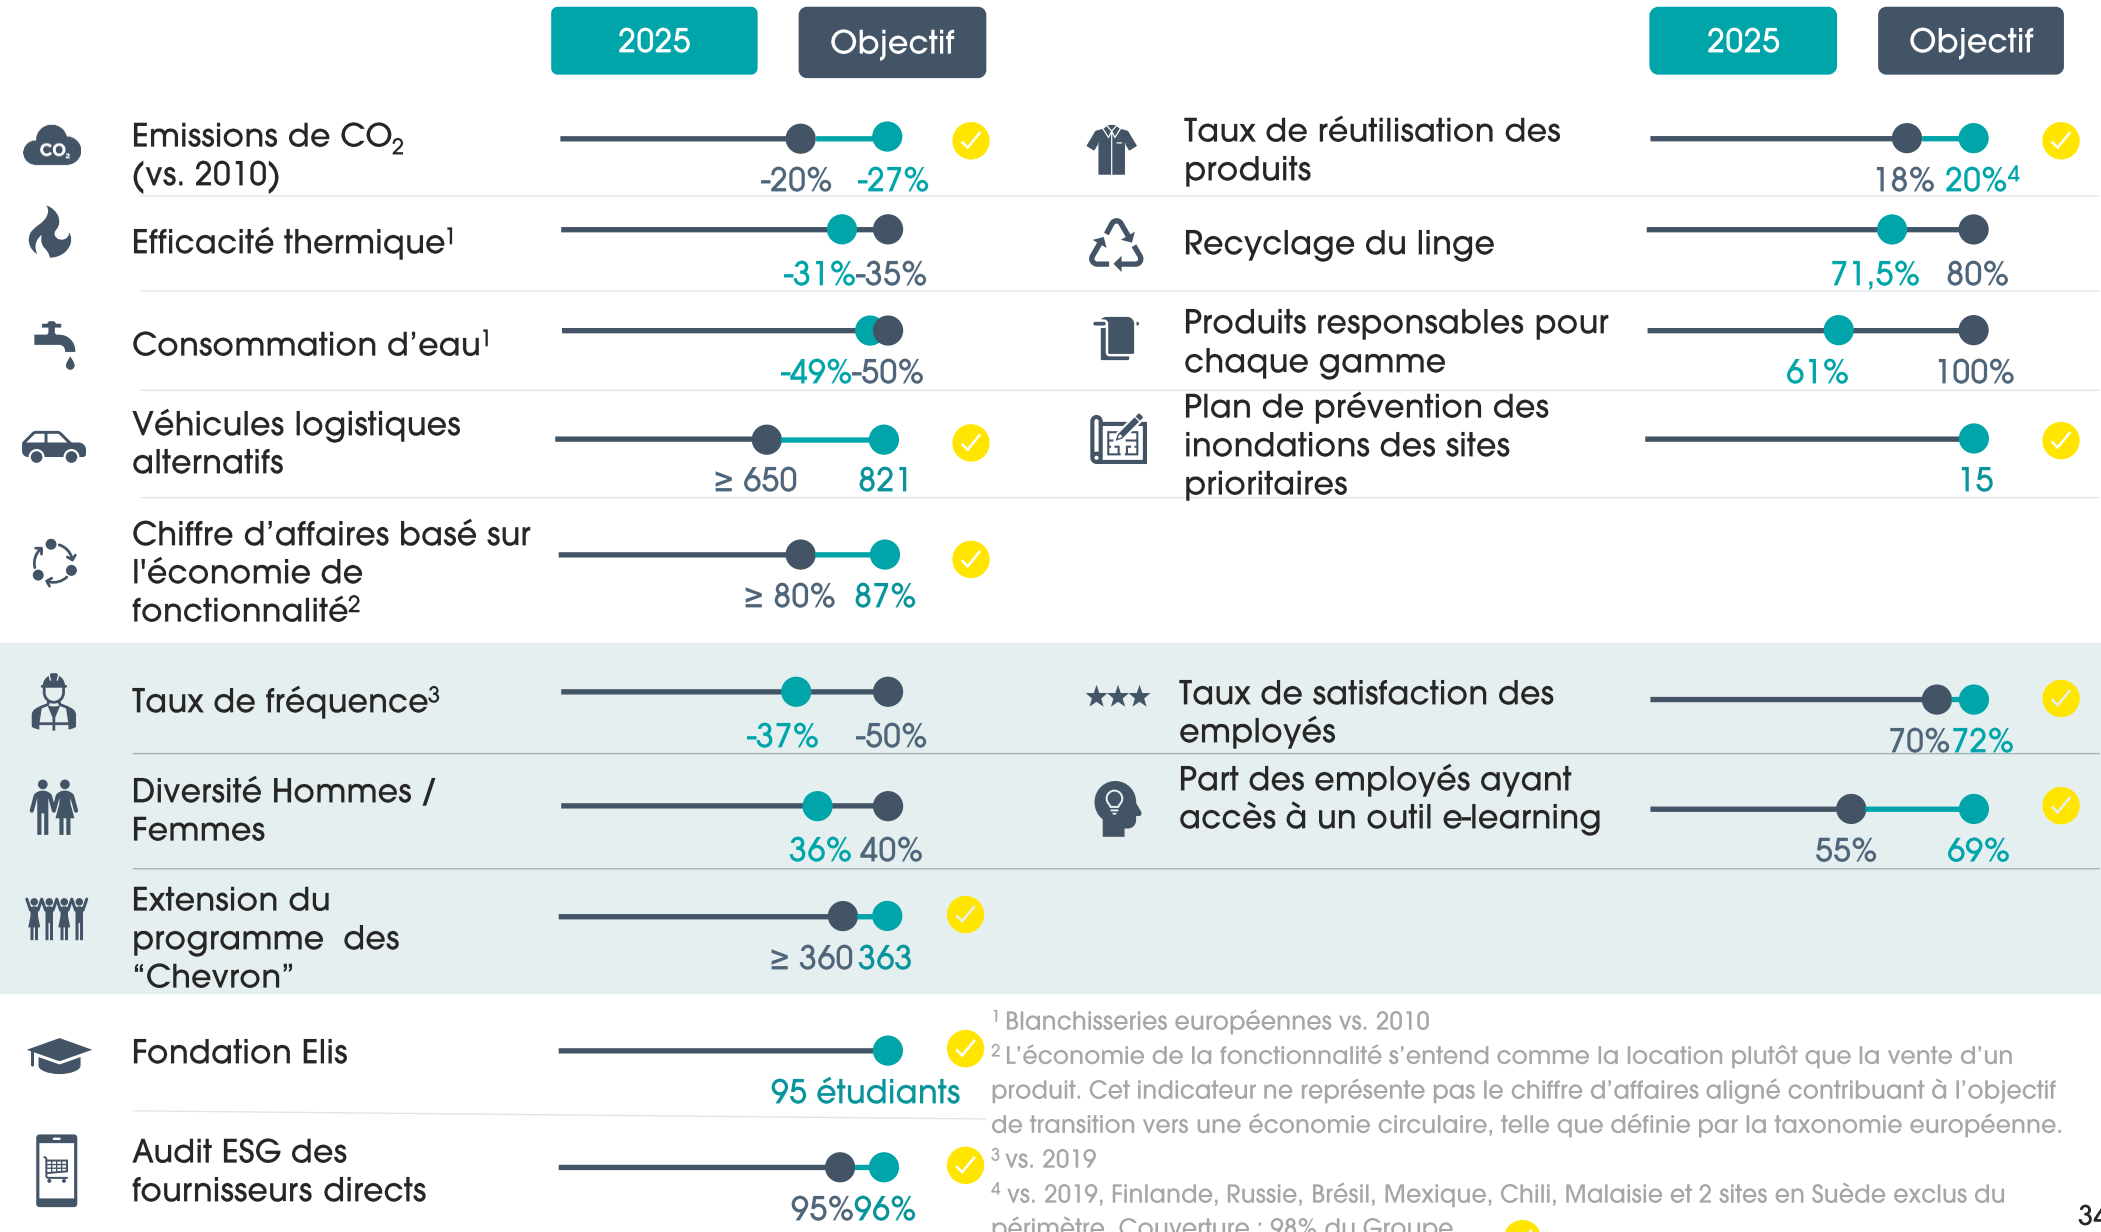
2025 Objectif

2025 Objectif

$CO_2$

Emissions de $CO_2$ (vs. 2010)

-20% -27%

Taux de réutilisation des produits

18% 20%$^4$

Efficacité thermique$^1$

-31%-35%

Recyclage du linge

71,5% 80%

Consommation d'eau$^1$

-49%-50%

Produits responsables pour chaque gamme

61% 100%

Véhicules logistiques alternatifs

≥ 650 821

Plan de prévention des inondations des sites prioritaires

15

Chiffre d'affaires basé sur l'économie de fonctionnalité$^2$

≥ 80% 87%

Taux de fréquence$^3$

-37% -50%

Taux de satisfaction des employés

70%72%

Diversité Hommes / Femmes

36% 40%

Part des employés ayant accès à un outil e-learning

55% 69%

Extension du programme des "Chevron"

≥ 360 363

Fondation Elis

95 étudiants

Audit ESG des fournisseurs directs

95%96%

$^1$ Blanchisseries européennes vs. 2010
$^2$ L'économie de la fonctionnalité s'entend comme la location plutôt que la vente d'un produit. Cet indicateur ne représente pas le chiffre d'affaires aligné contribuant à l'objectif de transition vers une économie circulaire, telle que définie par la taxonomie européenne.
$^3$ vs. 2019
$^4$ vs. 2019, Finlande, Russie, Brésil, Mexique, Chili, Malaisie et 2 sites en Suède exclus du périmètre. Couverture : 98% du Groupe

34